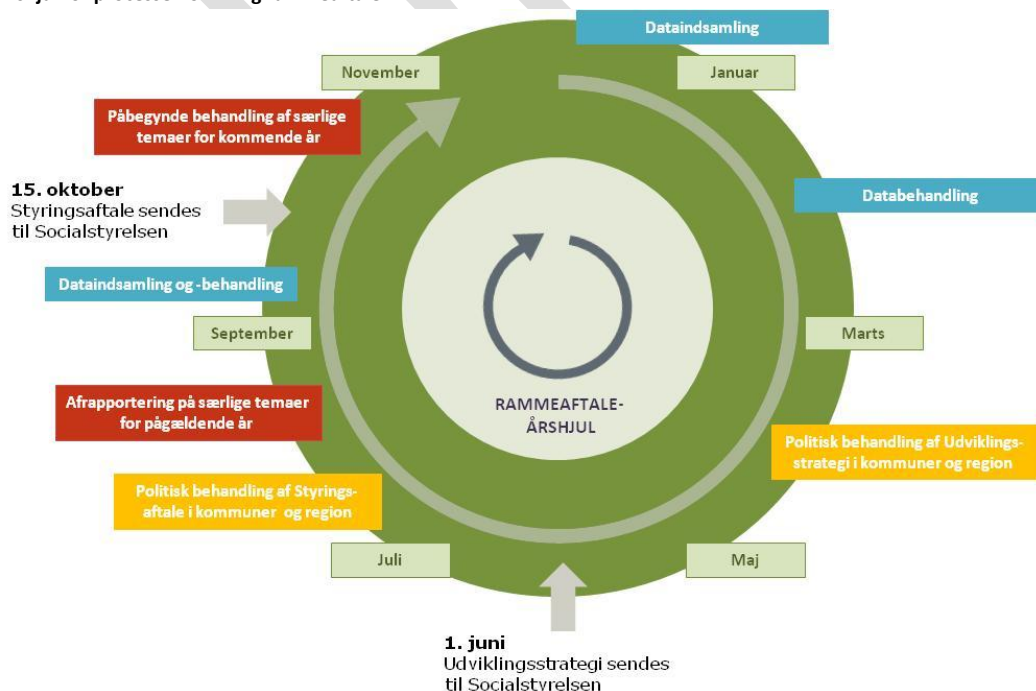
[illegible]

Dataindsamling

November

Januar

Påbegynde behandling af særlige temaer for kommende år

15. oktober
Styringsaftale sendes til Socialstyrelsen

Databehandling

Dataindsamling og -behandling

September

Marts

RAMMEAFTALE-ÅRSHJUL

Afrapportering på særlige temaer for pågældende år

Politisk behandling af Udviklingsstrategi i kommuner og region

Politisk behandling af Styringsaftale i kommuner og region

Juli

Maj

1. juni
Udviklingsstrategi sendes til Socialstyrelsen